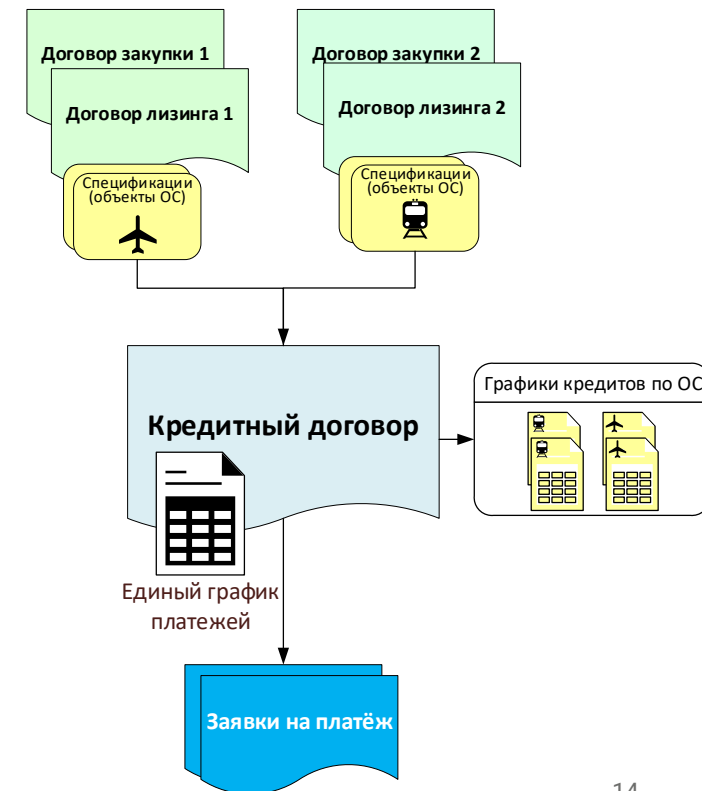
Договор закупки 1

Договор лизинга 1

Спецификации (объекты ОС)

Договор закупки 2

Договор лизинга 2

Спецификации (объекты ОС)

Кредитный договор

Графики кредитов по ОС

Единый график платежей

Заявки на платёж

14